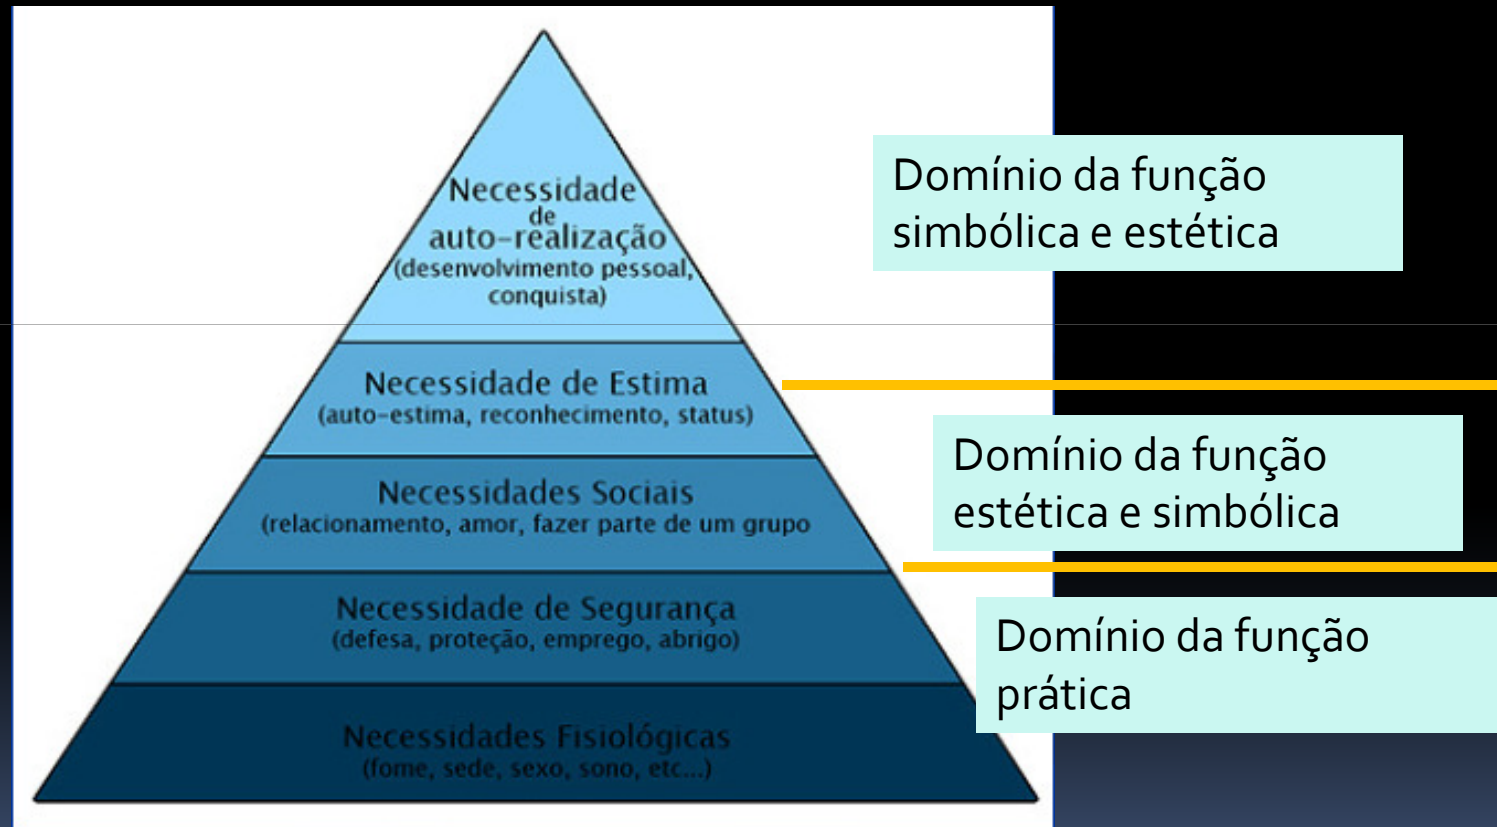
Necessidade de auto-realização (desenvolvimento pessoal, conquista)

Necessidade de Estima (auto-estima, reconhecimento, status)

Necessidades Sociais (relacionamento, amor, fazer parte de um grupo

Necessidade de Segurança (defesa, proteção, emprego, abrigo)

Necessidades Fisiológicas (fome, sede, sexo, sono, etc...)

Domínio da função simbólica e estética

Domínio da função estética e simbólica

Domínio da função prática